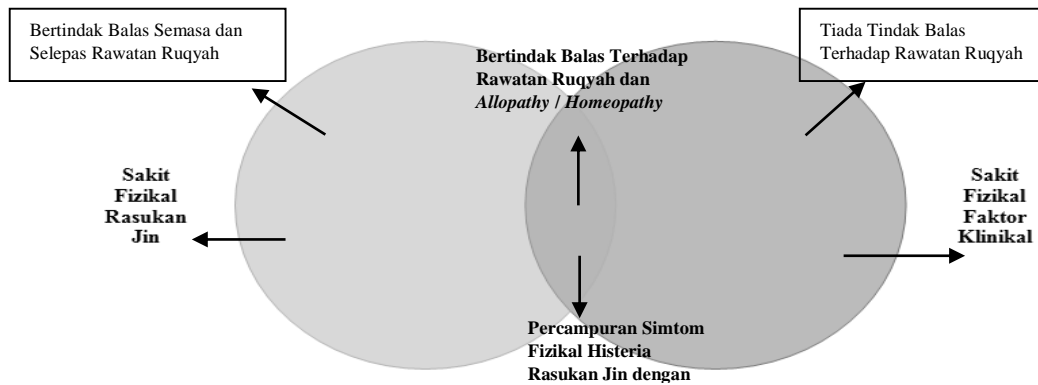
Bertindak Balas Semasa dan Selepas Rawatan Ruqyah

Bertindak Balas Terhadap Rawatan Ruqyah dan *Allopathy / Homeopathy*

Tiada Tindak Balas Terhadap Rawatan Ruqyah

Sakit Fizikal Rasukan Jin

Sakit Fizikal Faktor Klinikal

Percampuran Simtom Fizikal Histeria Rasukan Jin dengan